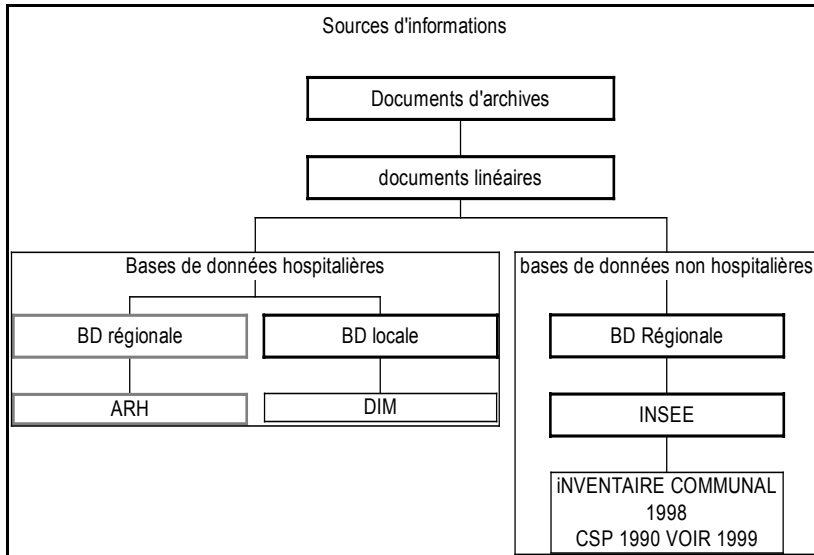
Sources d'informations

Documents d'archives

documents linéaires

Bases de données hospitalières

BD régionale

BD locale

ARH

DIM

bases de données non hospitalières

BD Régionale

INSEE

iNVENTAIRE COMMUNAL 1998 CSP 1990 VOIR 1999